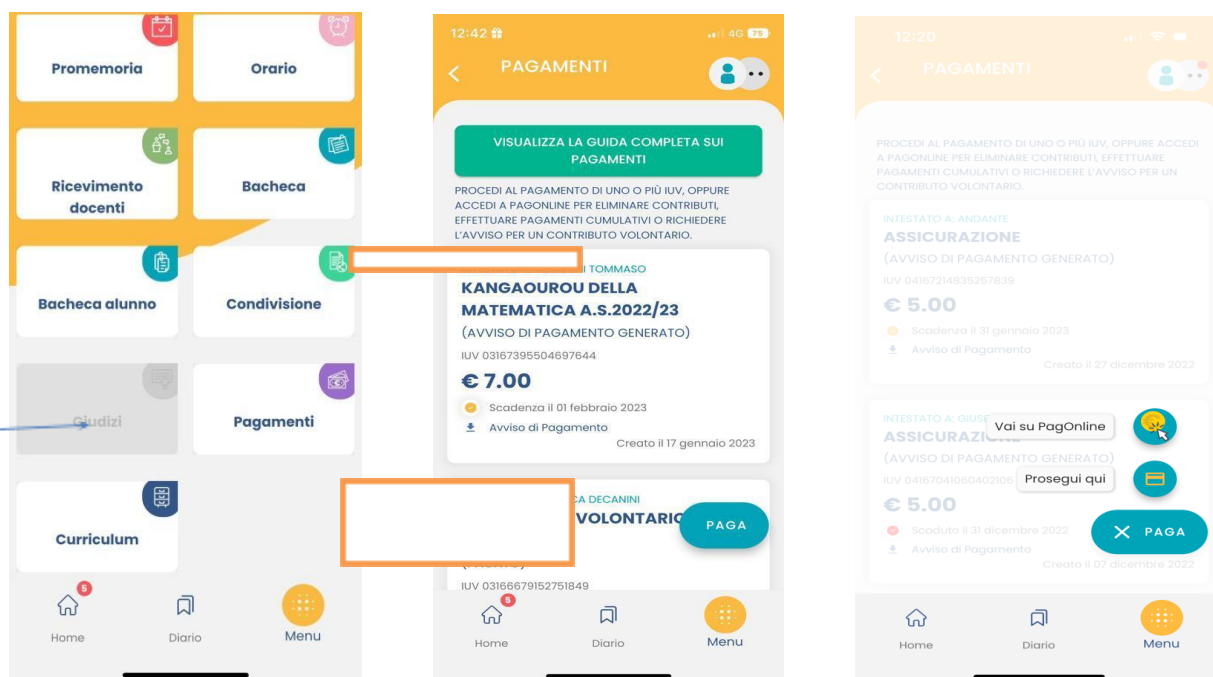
Promemoria

Orario

Ricevimento docenti

Bacheca

Bacheca alunno

Condivisione

Giudizi

Pagamenti

Curriculum

5
Home

Diario

Menu

12:42

4G 75

PAGAMENTI

VISUALIZZA LA GUIDA COMPLETA SUI PAGAMENTI

PROCEDI AL PAGAMENTO DI UNO O PIÙ IUV, OPPURE ACCEDI A PAGONLINE PER ELIMINARE CONTRIBUTI, EFFETTUARE PAGAMENTI CUMULATIVI O RICHIEDERE L'AVVISO PER UN CONTRIBUTO VOLONTARIO.

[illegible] TOMMASO
KANGAOUROU DELLA MATEMATICA A.S.2022/23
(AVVISO DI PAGAMENTO GENERATO)
IUV 03167395504697644
€ 7.00
Scadenza il 01 febbraio 2023
Avviso di Pagamento
Creato il 17 gennaio 2023

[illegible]CA DECANINI
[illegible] VOLONTARIO
IUV 03166679152751849

PAGA

5
Home

Diario

Menu

12:20

PAGAMENTI

PROCEDI AL PAGAMENTO DI UNO O PIÙ IUV, OPPURE ACCEDI A PAGONLINE PER ELIMINARE CONTRIBUTI, EFFETTUARE PAGAMENTI CUMULATIVI O RICHIEDERE L'AVVISO PER UN CONTRIBUTO VOLONTARIO.

INTESTATO A: ANDANTE
ASSICURAZIONE
(AVVISO DI PAGAMENTO GENERATO)
IUV 04167214835257839
€ 5.00
Scadenza il 31 gennaio 2023
Avviso di Pagamento
Creato il 27 dicembre 2022

INTESTATO A: GIUSE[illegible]
ASSICURAZIO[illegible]
(AVVISO DI PAGAMENTO GENERATO)
IUV 04167041060402106
€ 5.00
Scaduto il 31 dicembre 2022
Avviso di Pagamento
Creato il 07 dicembre 2022

Vai su PagOnline

Prosegui qui

PAGA

Home

Diario

Menu